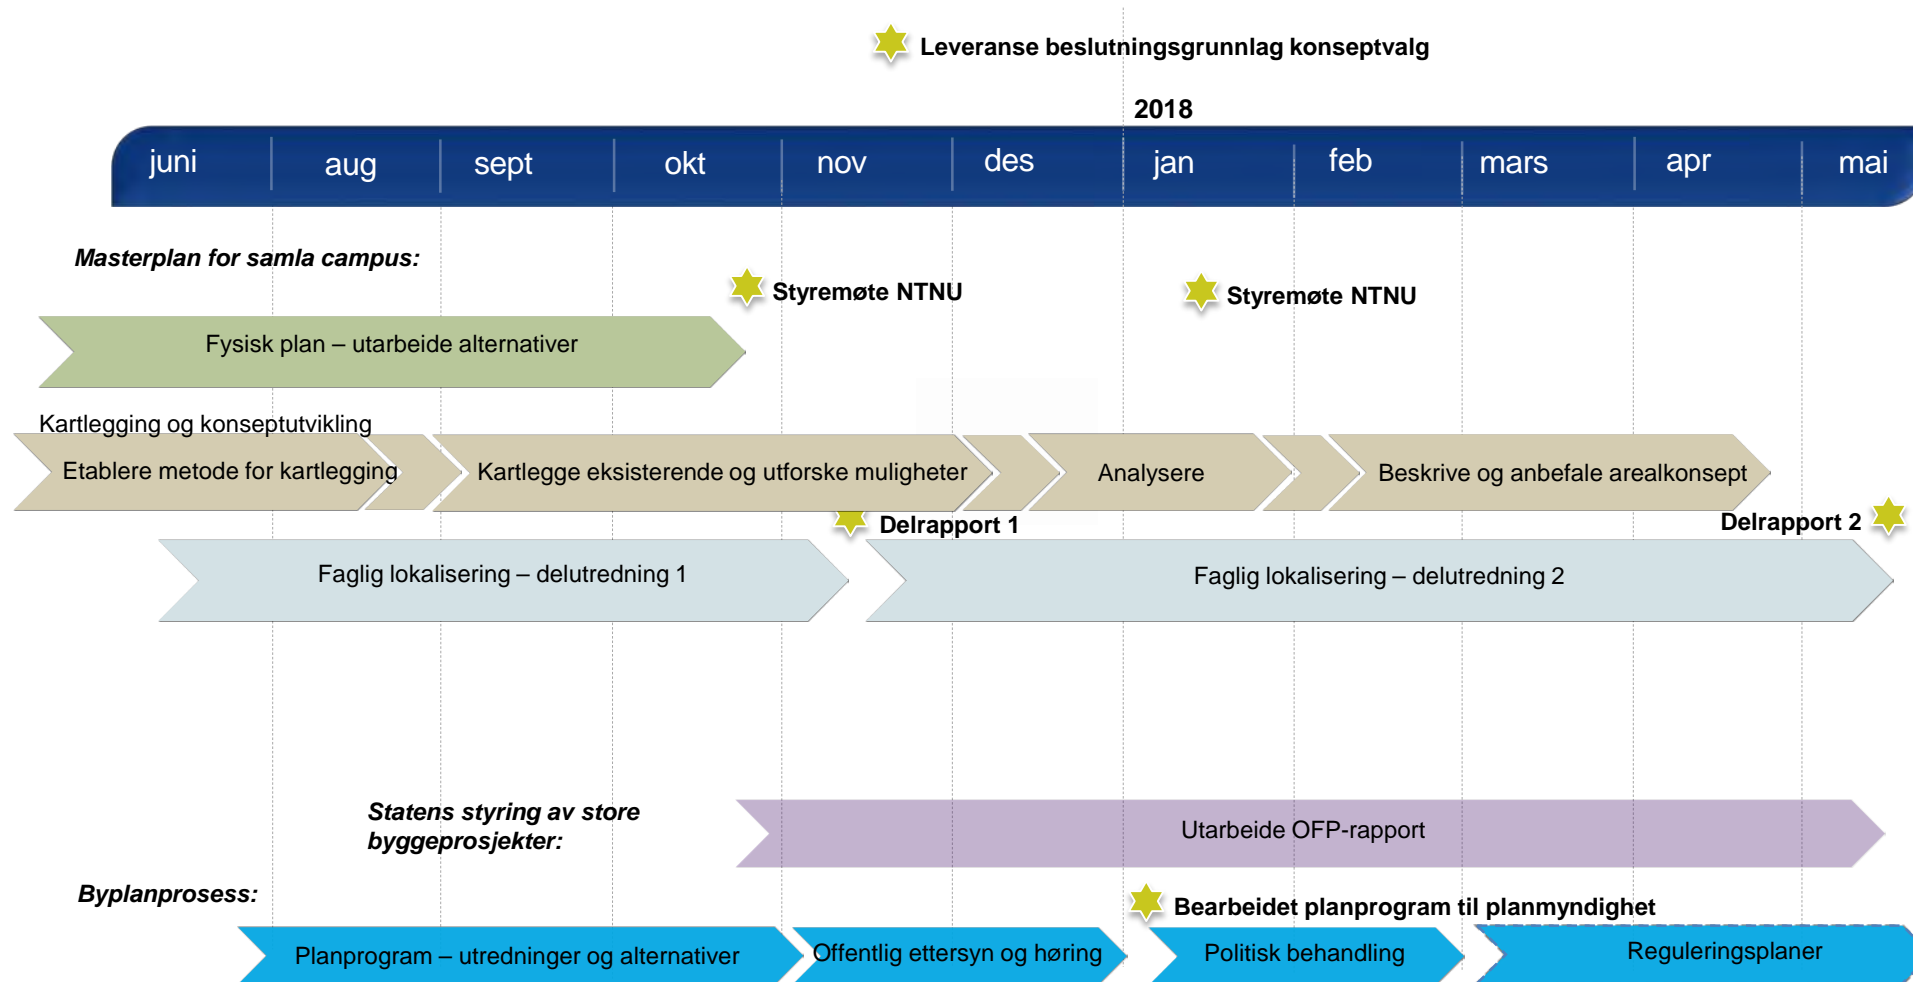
Leveranse beslutningsgrunnlag konseptvalg

2018

juni aug sept okt nov des jan feb mars apr mai

Masterplan for samla campus:

Styremøte NTNU

Styremøte NTNU

Fysisk plan – utarbeide alternativer

Kartlegging og konseptutvikling

Etablere metode for kartlegging

Kartlegge eksisterende og utforske muligheter

Analysere

Beskrive og anbefale arealkonsept

Delrapport 1

Delrapport 2

Faglig lokalisering – delutredning 1

Faglig lokalisering – delutredning 2

Statens styring av store byggeprosjekter:

Utarbeide OFP-rapport

Byplanprosess:

Bearbeidet planprogram til planmyndighet

Planprogram – utredninger og alternativer

Offentlig ettersyn og høring

Politisk behandling

Reguleringsplaner